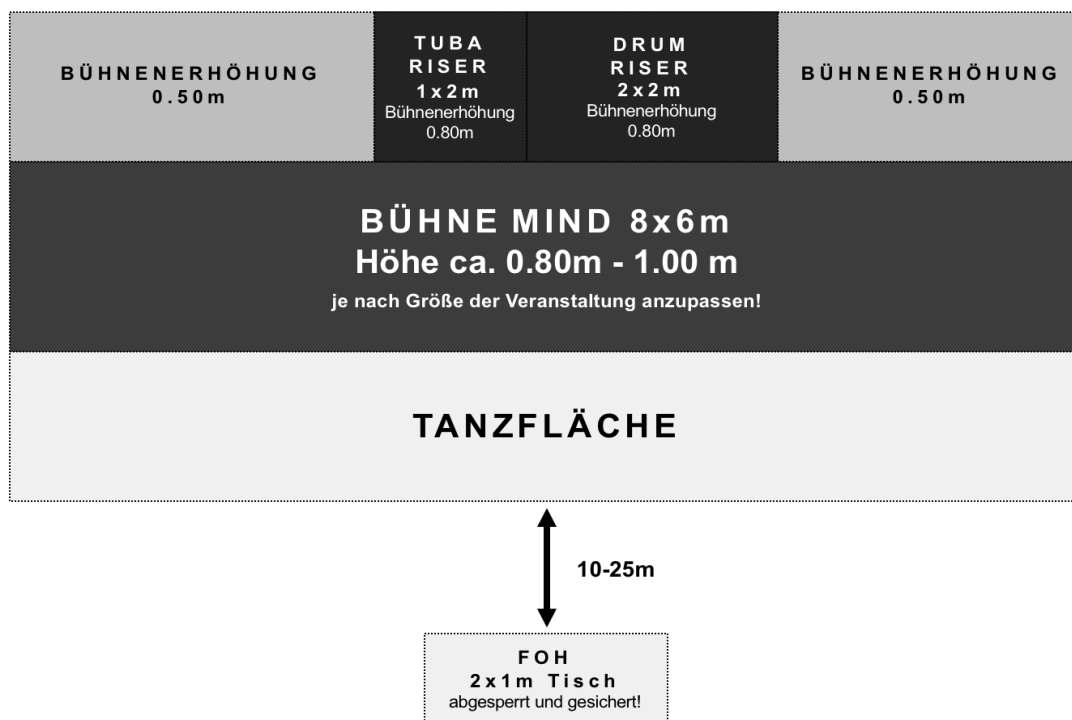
BÜHNENERHÖHUNG
0.50m

TUBA
RISER
1x2m
Bühnenerhöhung
0.80m

DRUM
RISER
2x2m
Bühnenerhöhung
0.80m

BÜHNENERHÖHUNG
0.50m

BÜHNE MIND 8x6m
Höhe ca. 0.80m - 1.00 m
je nach Größe der Veranstaltung anzupassen!

TANZFLÄCHE

10-25m

FOH
2x1m Tisch
abgesperrt und gesichert!